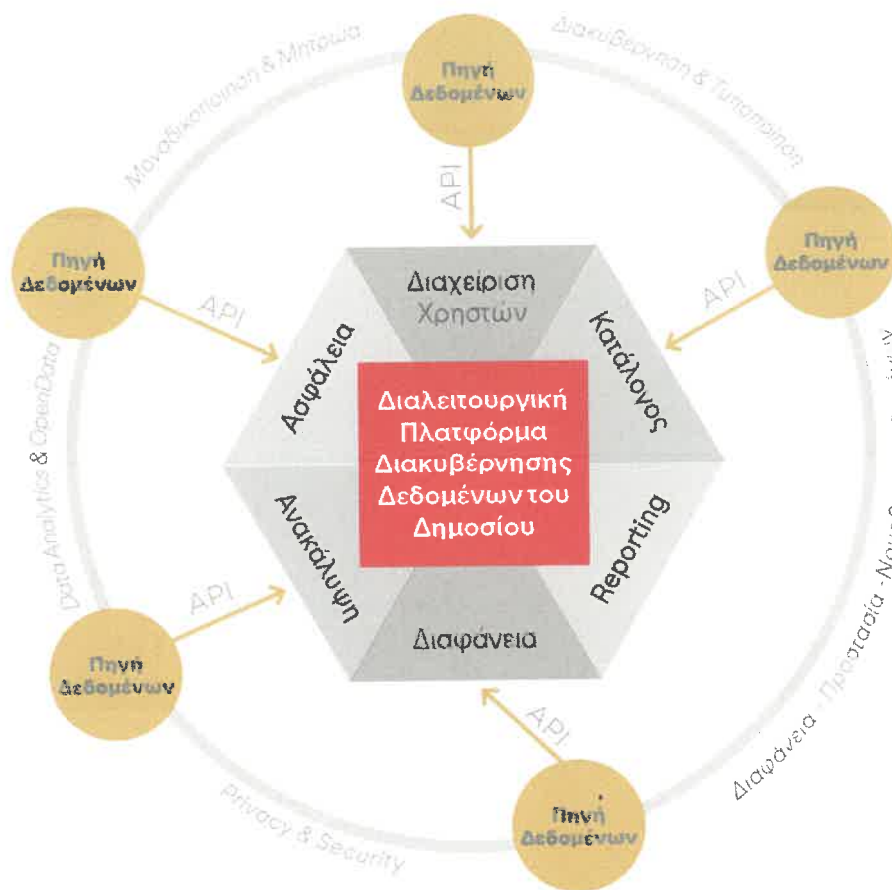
Μοναδικοποίηση & Μητρώα

Διακυβέρνηση & Τυποποίηση

Πηγή Δεδομένων

API

Πηγή Δεδομένων

Πηγή Δεδομένων

API

API

Διαχείριση Χρηστών

Ασφάλεια

Κατάλογος

Διαλειτουργική Πλατφόρμα Διακυβέρνησης Δεδομένων του Δημοσίου

Data Analytics & OpenData

Ανακάλυψη

Reporting

API

Διαφάνεια

Πηγή Δεδομένων

API

Διαφάνεια - Προστασία - Νομ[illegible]

Privacy & Security

Πηγή Δεδομένων